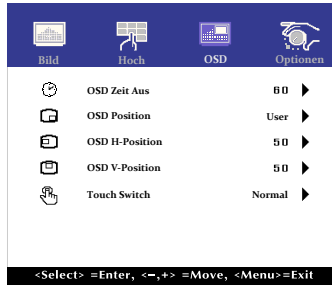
Bild
Hoch
OSD
Optionen

| | |
|---|---|
| OSD Zeit Aus | 60 |
| OSD Position | User |
| OSD H-Position | 50 |
| OSD V-Position | 50 |
| Touch Switch | Normal |

<Select> =Enter, <−,+> =Move, <Menu>=Exit